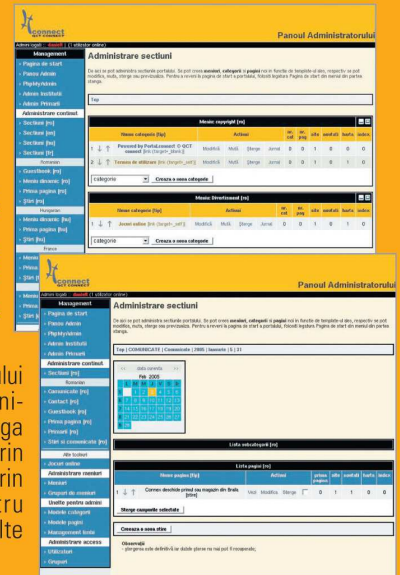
connect

Panoul Administratorului

Admini logati : david (1 utilizator online)

Management

Pagina de start
Panou Admin
PhpMyAdmin
Admin Institutii
Admin Primarii
Administrare continut
Sectiuni [ro]
Sectiuni [en]
Sectiuni [fr]
Romanian
Guestbook [ro]
Meniu dinamic [ro]
Prima pagina [ro]
Stiri [ro]
Hungarian
Meniu dinamic [hu]
Prima pagina [hu]
Stiri [hu]
France

Administrare sectiuni

De aici se pot administra sectiunile portalului. Se pot crea sectiuni, categorii si pagini noi in functie de template-ul ales, respectiv se pot modifica, muta, sterge sau previzualiza. Pentru a reveni la pagina de start a portalului, folositi legatura Pagina de start din meniul din partea stanga.

Top

Meniu copyright [ro]

| Meniu categorie [tip] | Actiuni | | | | nr. cat. | nr. pag. | afis | somfati | hurfa | index |
|---|---|---|---|---|---|---|---|---|---|---|
| 1 Powered by PortalConnect © QCT connect [link (target=_blank)] | Modifica | Muta | Sterge | Jurnal | 0 | 0 | 1 | 0 | 0 | 0 |
| 2 Termeni de utilizare [link (target=_self)] | Modifica | Muta | Sterge | Jurnal | 0 | 0 | 1 | 0 | 1 | 0 |

categorie | Creeaza o noua categorie

Meniu Dinamicmeal [ro]

| Meniu categorie [tip] | Actiuni | | | | nr. cat. | nr. pag. | afis | somfati | hurfa | index |
|---|---|---|---|---|---|---|---|---|---|---|
| 1 Jocuri online [link (target=_self)] | Modifica | Muta | Sterge | Jurnal | 0 | 0 | 1 | 0 | 1 | 0 |

categorie | Creeaza o noua categorie

connect

Panoul Administratorului

Admini logati : david (1 utilizator online)

Management

Pagina de start
Panou Admin
PhpMyAdmin
Admin Institutii
Admin Primarii
Administrare continut
Sectiuni [ro]
Romanian
Comunicate [ro]
Contact [ro]
Guestbook [ro]
Meniu dinamic [ro]
Prima pagina [ro]
Proiecte [ro]
Stiri si comunicate [ro]
Alte butoane
Jocuri online
Administrare membri
Membri
Grupuri de membri
Unelte pentru admin
Module configurari
Module pagini
Management teme
Administrare access
Utilizatori
Grupuri

Administrare sectiuni

De aici se pot administra sectiunile portalului. Se pot crea sectiuni, categorii si pagini noi in functie de template-ul ales, respectiv se pot modifica, muta, sterge sau previzualiza. Pentru a reveni la pagina de start a portalului, folositi legatura Pagina de start din meniul din partea stanga.

Top | COMUNICATE | Comunicate | 2005 | Ianuarie | 5 | 31

data curenta
Feb 2005

Lista subcategorii [ro]

Lista pagini [ro]

| Nume pagina [tip] | Actiuni | | | | prima pagina | afis | somfati | hurfa | index |
|---|---|---|---|---|---|---|---|---|---|
| 1 Cornwx deschide primul sau magazin din Braila [stire] | Vezi | Modifica | Sterge | | 0 | 1 | 0 | 0 | 0 |

Sterge casutele selectate

Creeaza o noua stire

Observatii
- stergerea este definitiva iar datele sterse nu mai pot fi recuperate;

ului
ni-
ga
rin
rin
tru
lte